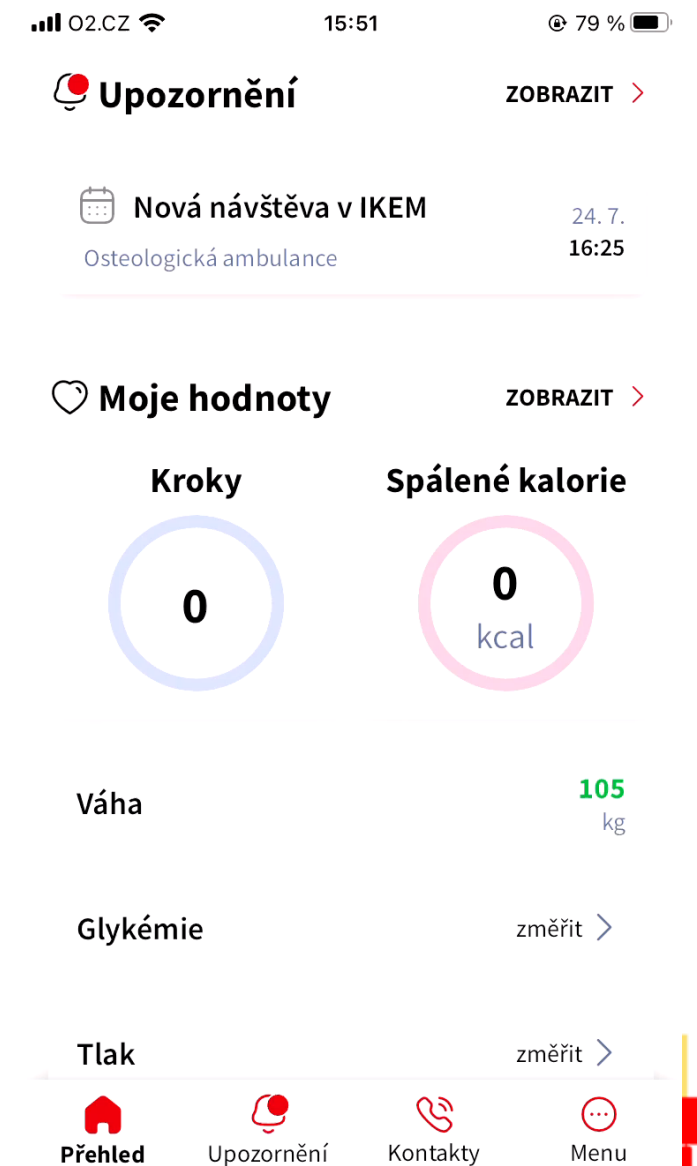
O2.CZ 15:51 79 %

Upozornění ZOBRAZIT

Nová návštěva v IKEM
Osteologická ambulance
24. 7.
16:25

Moje hodnoty ZOBRAZIT

Kroky
0

Spálené kalorie
0
kcal

Váha
105
kg

Glykémie
změřit

Tlak
změřit

Přehled Upozornění Kontakty Menu